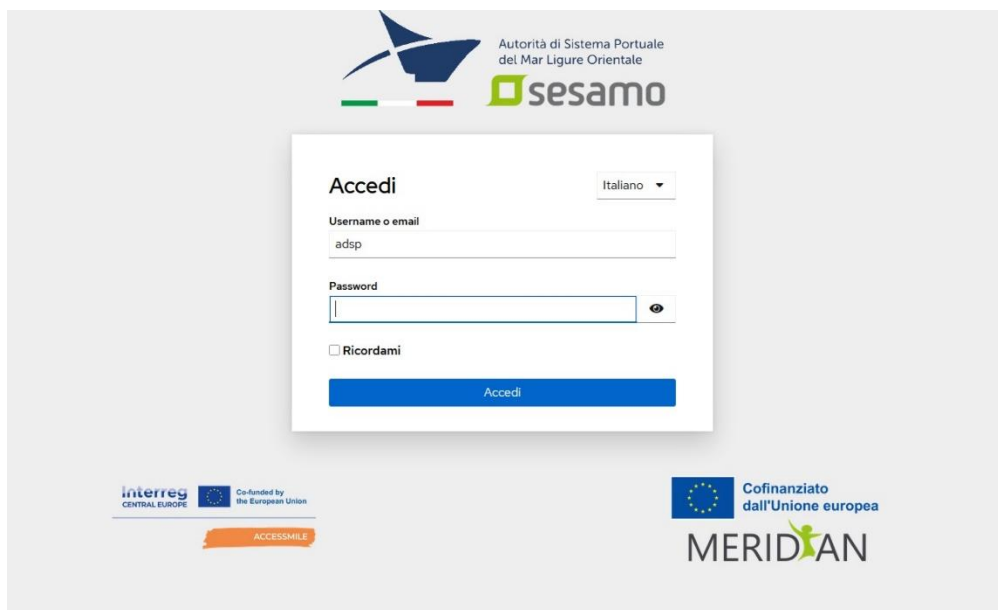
Autorità di Sistema Portuale del Mar Ligure Orientale

sesamo

Accedi

Italiano ▾

Username o email

adsp

Password

Ricordami

Accedi

Interreg CENTRAL EUROPE

Co-funded by the European Union

ACCESSMILE

Cofinanziato dall'Unione europea

MERIDIAN